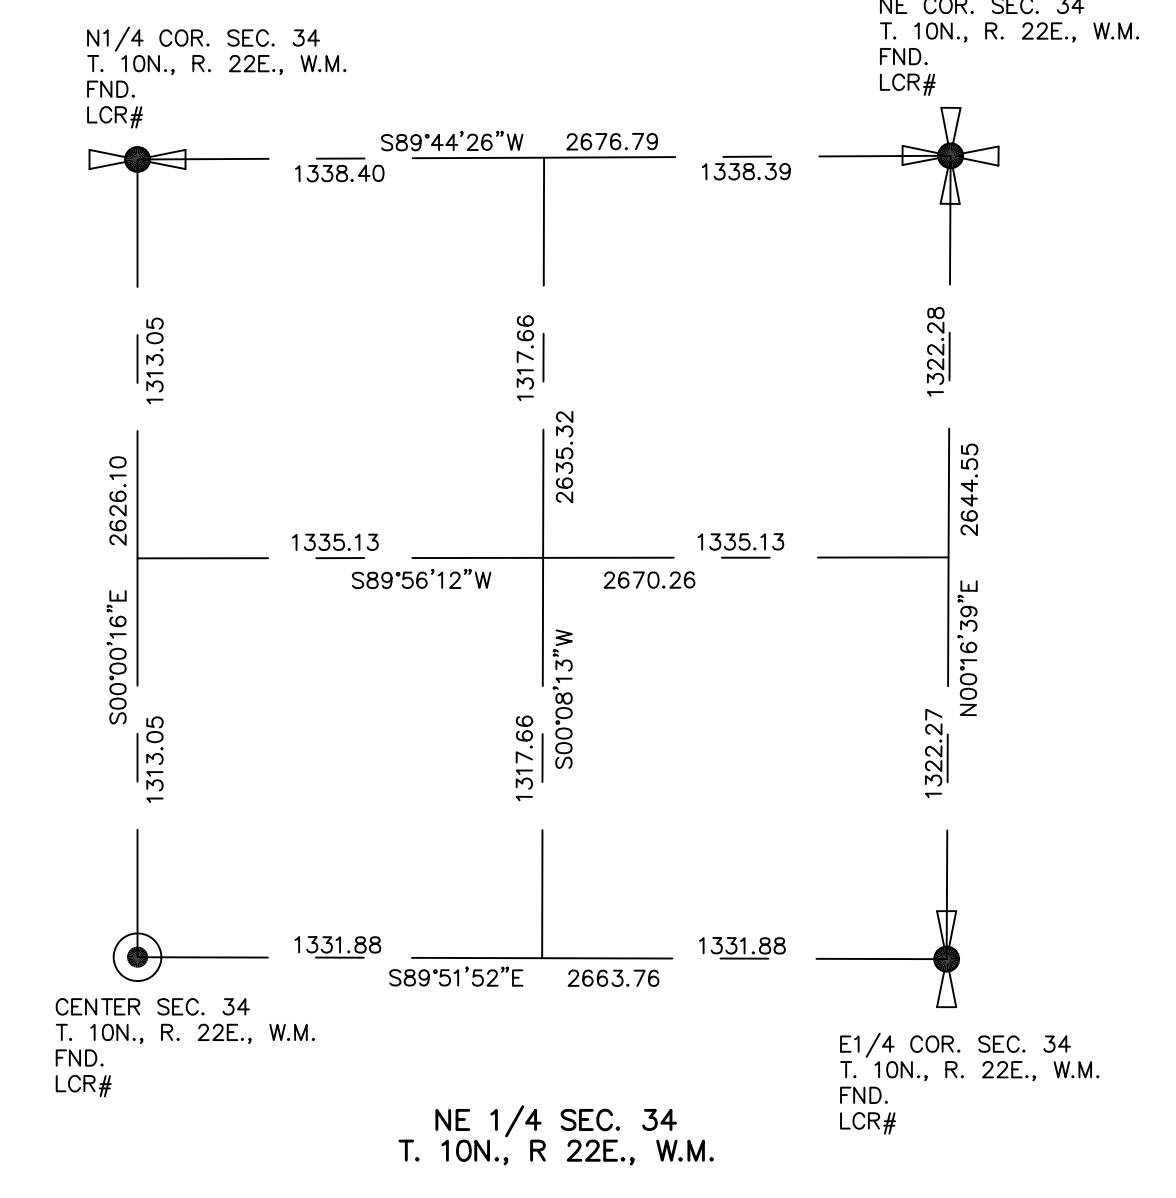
N1/4 COR. SEC. 34
T. 10N., R. 22E., W.M.
FND.
LCR#

NE COR. SEC. 34
T. 10N., R. 22E., W.M.
FND.
LCR#

1338.40
S89°44'26"W 2676.79
1338.39

1313.05
1317.66
1322.28

2626.10
2635.32
2644.55

1335.13
S89°56'12"W
2670.26
1335.13

S00°00'16"E
S00°08'13"W
N00°16'39"E

1313.05
1317.66
1322.27

1331.88
S89°51'52"E 2663.76
1331.88

CENTER SEC. 34
T. 10N., R. 22E., W.M.
FND.
LCR#

E1/4 COR. SEC. 34
T. 10N., R. 22E., W.M.
FND.
LCR#

NE 1/4 SEC. 34
T. 10N., R 22E., W.M.